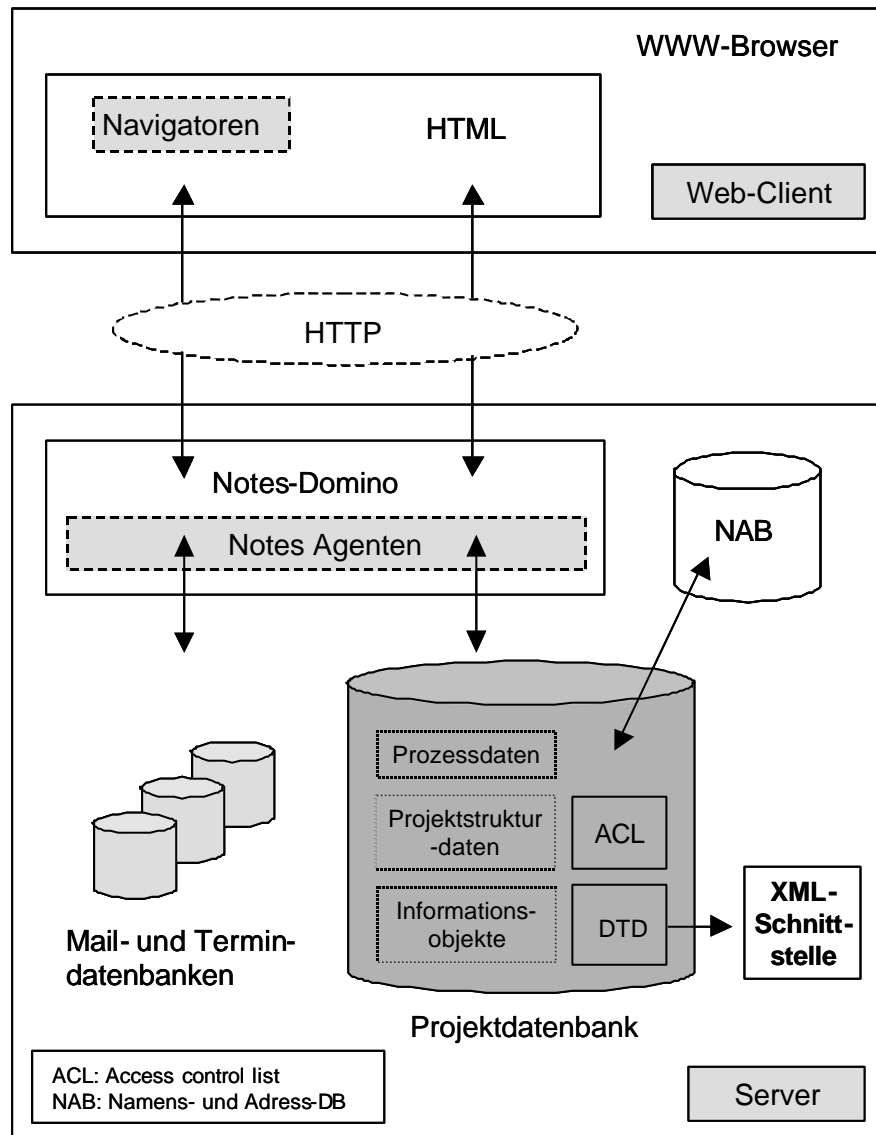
WWW-Browser

Navigatoren

HTML

Web-Client

HTTP

Notes-Domino

Notes Agenten

NAB

Prozessdaten

Projektstruktur-daten

ACL

Informationsobjekte

DTD

XML-Schnittstelle

Mail- und Termindatenbanken

Projektdatenbank

ACL: Access control list
NAB: Namens- und Adress-DB

Server